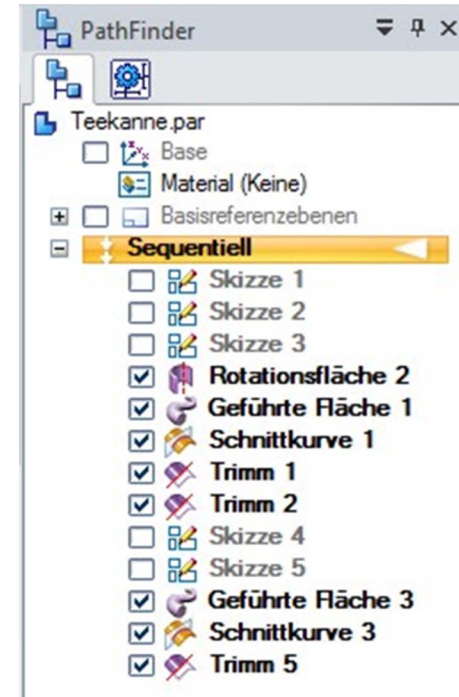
PathFinder

Teekanne.par
Base
Material (Keine)
Basisreferenzebenen
Sequentiell
Skizze 1
Skizze 2
Skizze 3
Rotationsfläche 2
Geführte Fläche 1
Schnittkurve 1
Trimm 1
Trimm 2
Skizze 4
Skizze 5
Geführte Fläche 3
Schnittkurve 3
Trimm 5